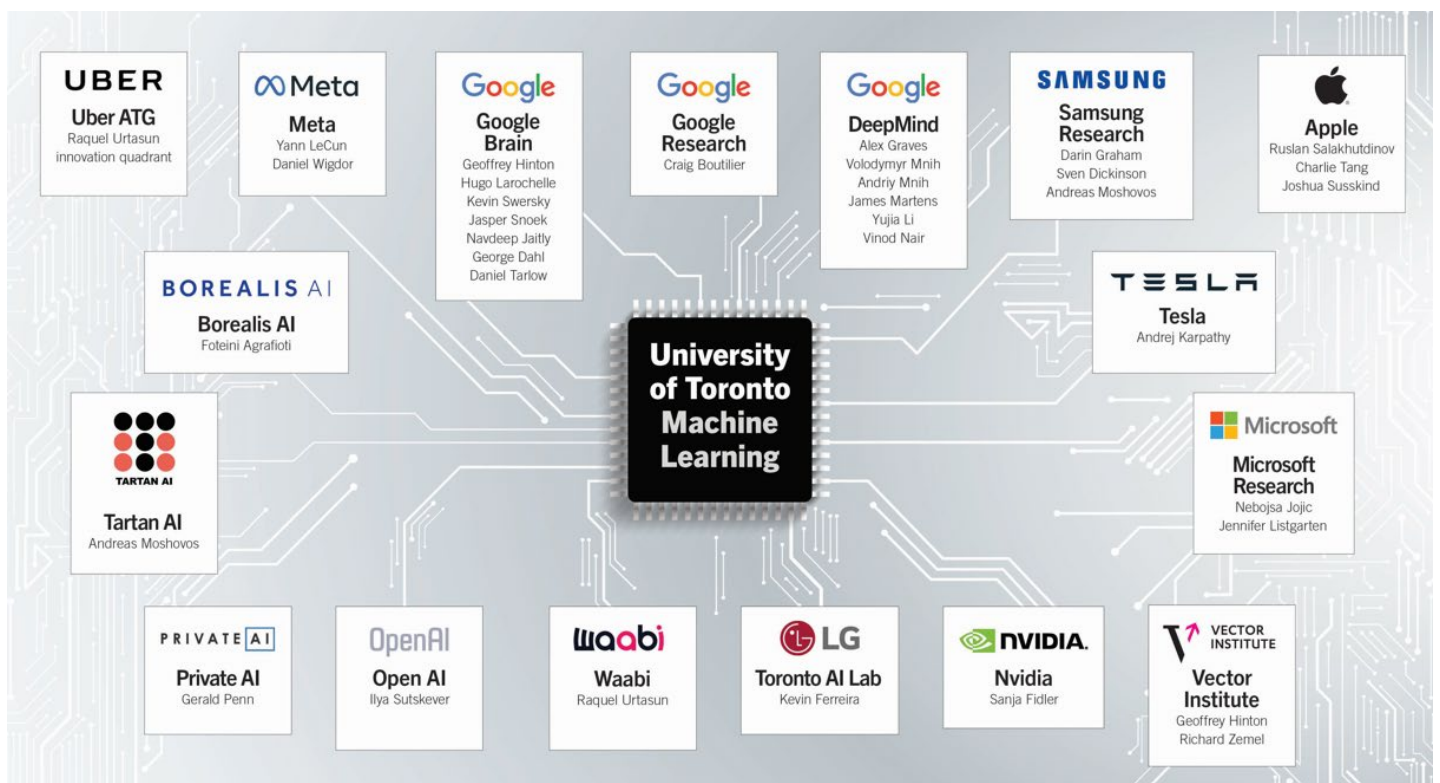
UBER
Uber ATG
Raquel Urtasun
innovation quadrant

Meta
Meta
Yann LeCun
Daniel Wigdor

Google
Google Brain
Geoffrey Hinton
Hugo Larochelle
Kevin Swersky
Jasper Snoek
Navdeep Jaitly
George Dahl
Daniel Tarlow

Google
Google Research
Craig Boutilier

Google
DeepMind
Alex Graves
Volodymyr Mnih
Andriy Mnih
James Martens
Yujia Li
Vinod Nair

SAMSUNG
Samsung Research
Darin Graham
Sven Dickinson
Andreas Moshovos

Apple
Ruslan Salakhutdinov
Charlie Tang
Joshua Susskind

BOREALIS AI
Borealis AI
Foteini Agrafioti

TESLA
Tesla
Andrej Karpathy

University of Toronto Machine Learning

TARTAN AI
Tartan AI
Andreas Moshovos

Microsoft
Microsoft Research
Nebojsa Jojic
Jennifer Listgarten

PRIVATE AI
Private AI
Gerald Penn

OpenAI
Open AI
Ilya Sutskever

waabi
Waabi
Raquel Urtasun

LG
Toronto AI Lab
Kevin Ferreira

NVIDIA.
Nvidia
Sanja Fidler

VECTOR INSTITUTE
Vector Institute
Geoffrey Hinton
Richard Zemel